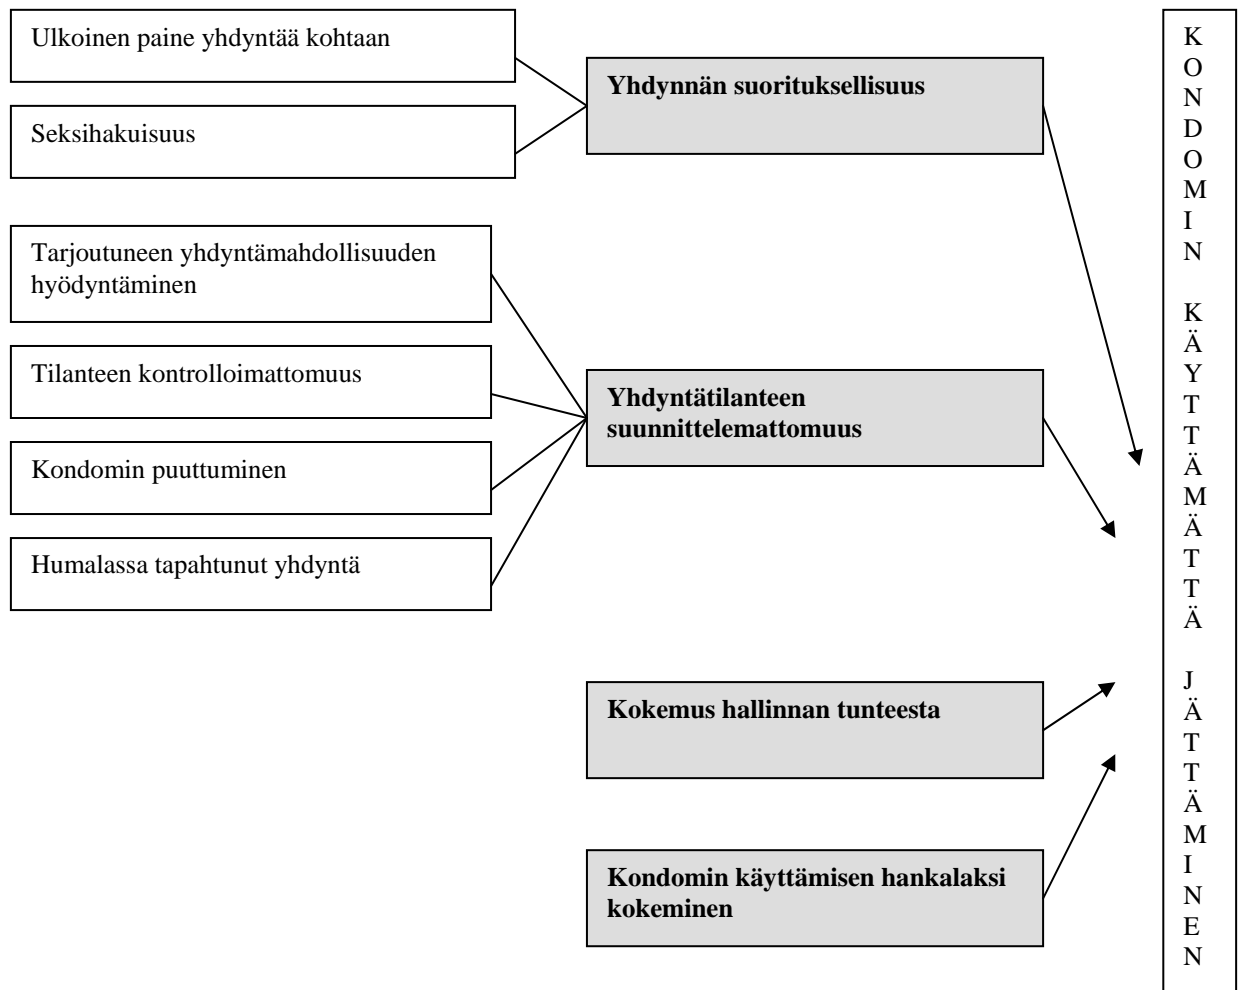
Ulkoinen paine yhdyntää kohtaan

Seksihakuisuus

Yhdynnän suorituksellisuus

Tarjoutuneen yhdyntämahdollisuuden hyödyntäminen

Tilanteen kontrolloimattomuus

Kondomin puuttuminen

Humalassa tapahtunut yhdyntä

Yhdyntätilanteen suunnittelemattomuus

Kokemus hallinnan tunteesta

Kondomin käyttämisen hankalaksi kokeminen

KONDOMIN KÄYTTÄMÄTTÄ JÄTTÄMINEN